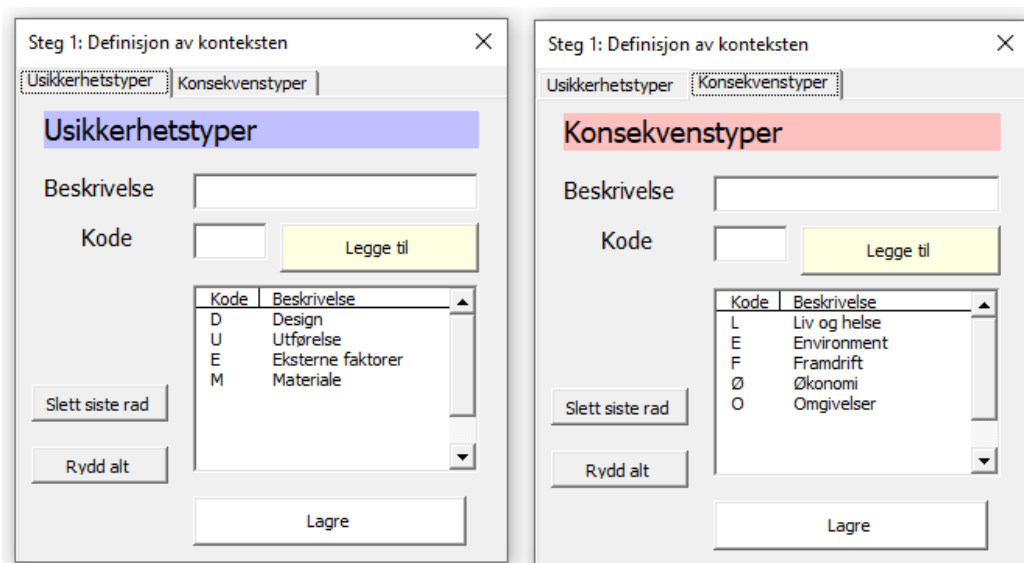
Steg 1: Definisjon av konteksten ×

Usikkerhetstyper | Konsekvenstyper

Usikkerhetstyper

Beskrivelse

Kode

Legge til

| Kode | Beskrivelse |
|---|---|
| D | Design |
| U | Utførelse |
| E | Eksterne faktorer |
| M | Materiale |

Slett siste rad

Rydd alt

Lagre

Steg 1: Definisjon av konteksten ×

Usikkerhetstyper | Konsekvenstyper

Konsekvenstyper

Beskrivelse

Kode

Legge til

| Kode | Beskrivelse |
|---|---|
| L | Liv og helse |
| E | Environment |
| F | Framdrift |
| Ø | Økonomi |
| O | Omgivelser |

Slett siste rad

Rydd alt

Lagre